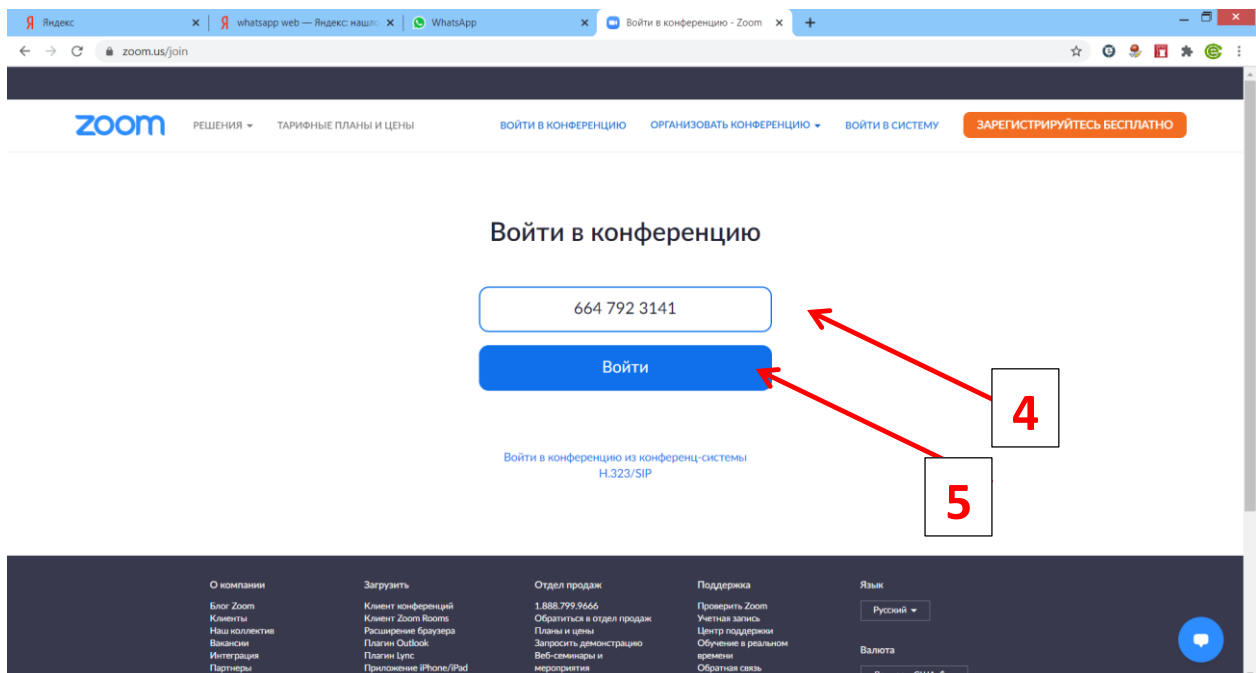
Яндекс
whatsapp web — Яндекс: нашл
WhatsApp
Войти в конференцию - Zoom
zoom.us/join

zoom РЕШЕНИЯ ТАРИФНЫЕ ПЛАНЫ И ЦЕНЫ ВОЙТИ В КОНФЕРЕНЦИЮ ОРГАНИЗОВАТЬ КОНФЕРЕНЦИЮ ВОЙТИ В СИСТЕМУ ЗАРЕГИСТРИРУЙТЕСЬ БЕСПЛАТНО

Войти в конференцию

664 792 3141

Войти

4

5

Войти в конференцию из конференц-системы H.323/SIP

| О компании | Загрузить | Отдел продаж | Поддержка | Язык |
|---|---|---|---|---|
| Блог Zoom | Клиент конференций | 1.888.799.9666 | Проверить Zoom | Русский |
| Клиенты | Клиент Zoom Rooms | Обратиться в отдел продаж | Учетная запись | |
| Наш коллектив | Расширение браузера | Планы и цены | Центр поддержки | Валюта |
| Вакансии | Плагин Outlook | Запросить демонстрацию | Обучение в реальном времени | |
| Интеграция | Плагин Lync | Веб-семинары и мероприятия | Обратная связь | |
| Партнеры | Приложение iPhone/iPad | | | |